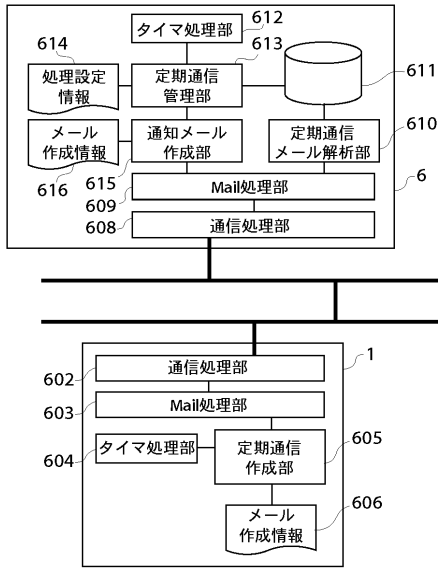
タイマ処理部 612

614

613

処理設定情報

定期通信管理部

611

メール作成情報

通知メール作成部

定期通信メール解析部 610

616

615

Mail処理部

6

609

608

通信処理部

1

602

通信処理部

603

Mail処理部

604

タイマ処理部

定期通信作成部

605

メール作成情報

606